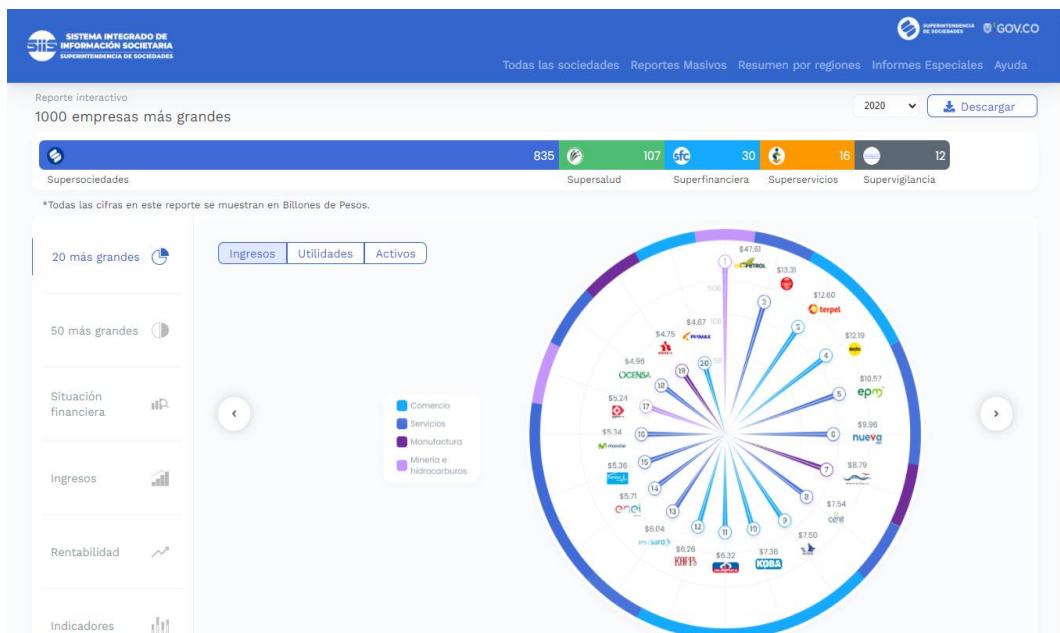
SISTEMA INTEGRADO DE INFORMACIÓN SOCIETARIA
SUPERINTENDENCIA DE SOCIEDADES

SUPERINTENDENCIA DE SOCIEDADES GOV.CO

Todas las sociedades Reportes Masivos Resumen por regiones Informes Especiales Ayuda

Reporte interactivo
1000 empresas más grandes

2020

Descargar

835 107 30 16 12

Supersociedades Supersalud Superfinanciera Superservicios Supervigilancia

*Todas las cifras en este reporte se muestran en Billones de Pesos.

20 más grandes

50 más grandes

Situación financiera

Ingresos

Rentabilidad

Indicadores

Ingresos Utilidades Activos

Comercio
Servicios
Manufactura
Minería e hidrocarburos

$47.61 PETROL
$13.31
$12.60 terpel
$12.19
$10.57 epm
$9.96 nueva
$8.79
$7.54
$7.50
$7.36 KOBA
$6.32
$6.26
$6.04 sura
$5.71 enel
$5.36
$5.34 movistar
$5.24
$4.96 CODENSA
$4.75
$4.67 PRIMAX

1 2 3 4 5 6 7 8 9 10 11 12 13 14 15 16 17 18 19 20